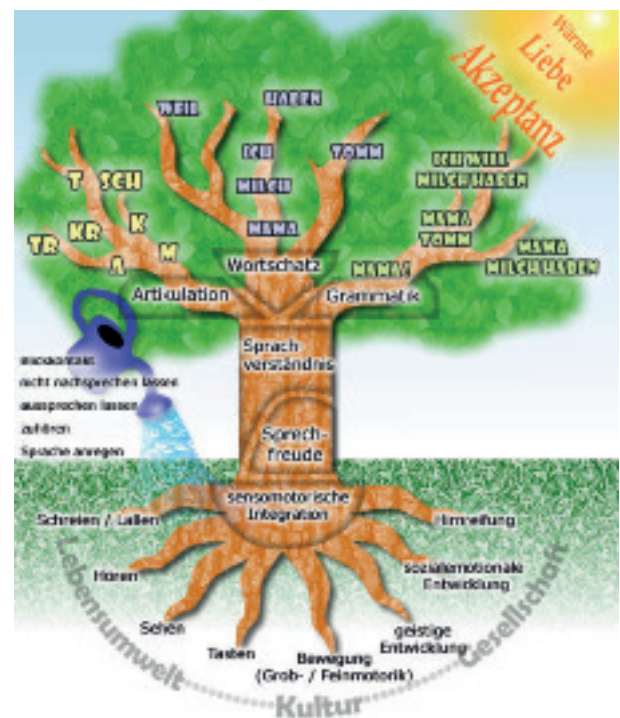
Wärme
Liebe
Akzeptanz

WEIL
HABEN
ICH
TOMM
MILCH
ICH WILL MILCH HABEN
MAMA
MAMA TOMM
MAMA MILCH HABEN
MAMA !

T
SCH
KR
K
TR
A
M

Wortschatz
Artikulation
Grammatik
Sprachverständnis
Sprechfreude
sensomotorische Integration

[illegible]
nicht nachsprechen lassen
aussprechen lassen
zuhören
Sprache anregen

Schreien / Lallen
Hören
Sehen
Tasten
Bewegung (Grob- / Feinmotorik)
geistige Entwicklung
sozialemotionale Entwicklung
Hirnreifung

Lebensumwelt
Kultur
Gesellschaft